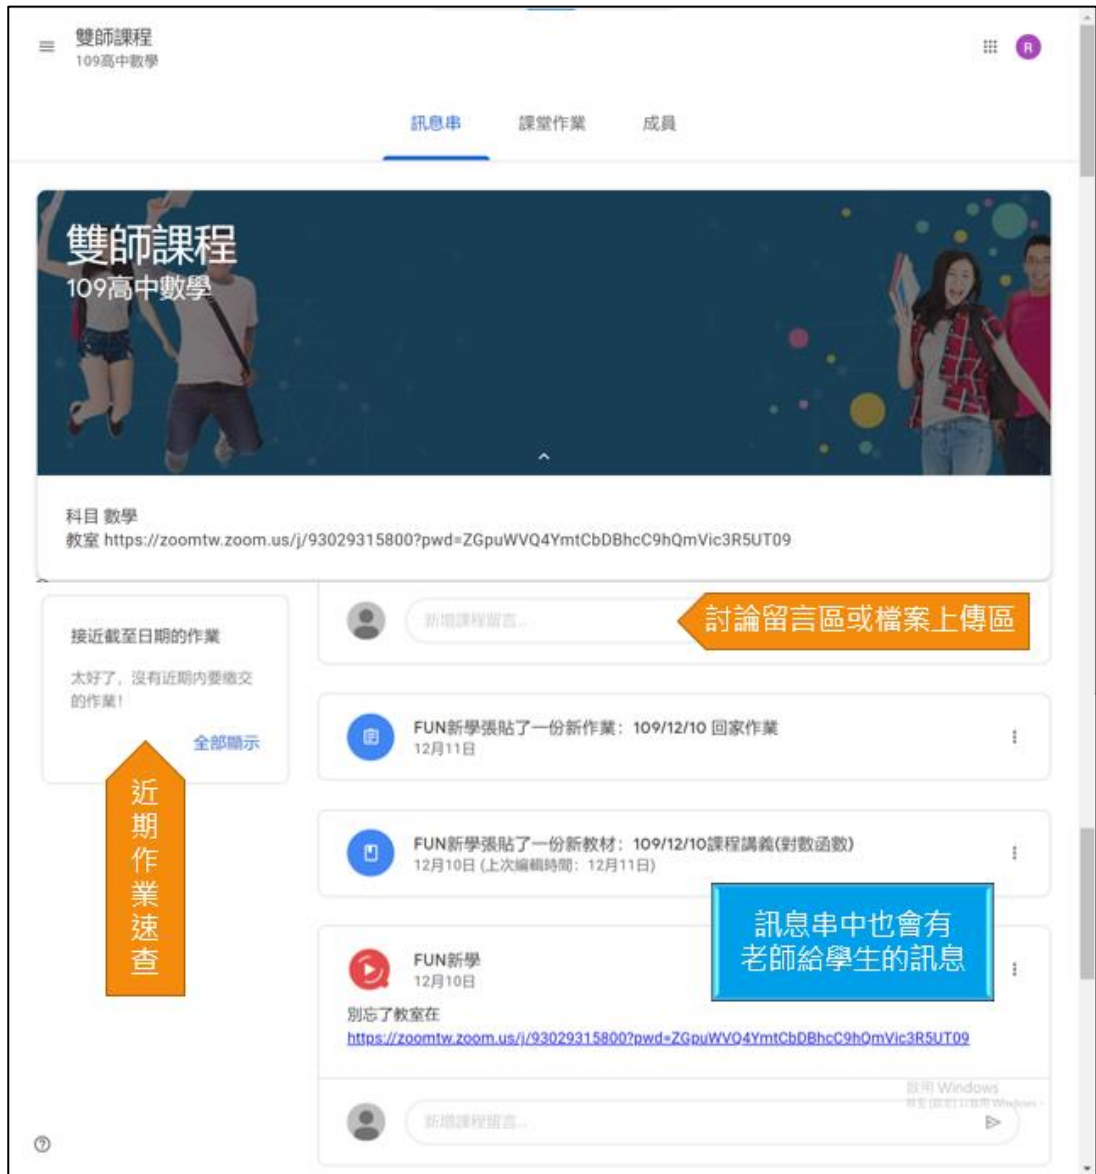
雙師課程
109高中數學

R

訊息串 課堂作業 成員

雙師課程
109高中數學

科目 數學
教室 https://zoomtw.zoom.us/j/93029315800?pwd=ZGpuWVQ4YmtCbDBhcC9hQmVic3R5UT09

接近截至日期的作業
太好了，沒有近期內要繳交的作業！
全部顯示

近期作業速查

新增課程留言...

討論留言區或檔案上傳區

FUN新學張貼了一份新作業：109/12/10 回家作業
12月11日

FUN新學張貼了一份新教材：109/12/10課程講義(對數函數)
12月10日 (上次編輯時間：12月11日)

訊息串中也會有老師給學生的訊息

FUN新學
12月10日
別忘了教室在
https://zoomtw.zoom.us/j/93029315800?pwd=ZGpuWVQ4YmtCbDBhcC9hQmVic3R5UT09

啟用 Windows
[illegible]

新增課程留言...